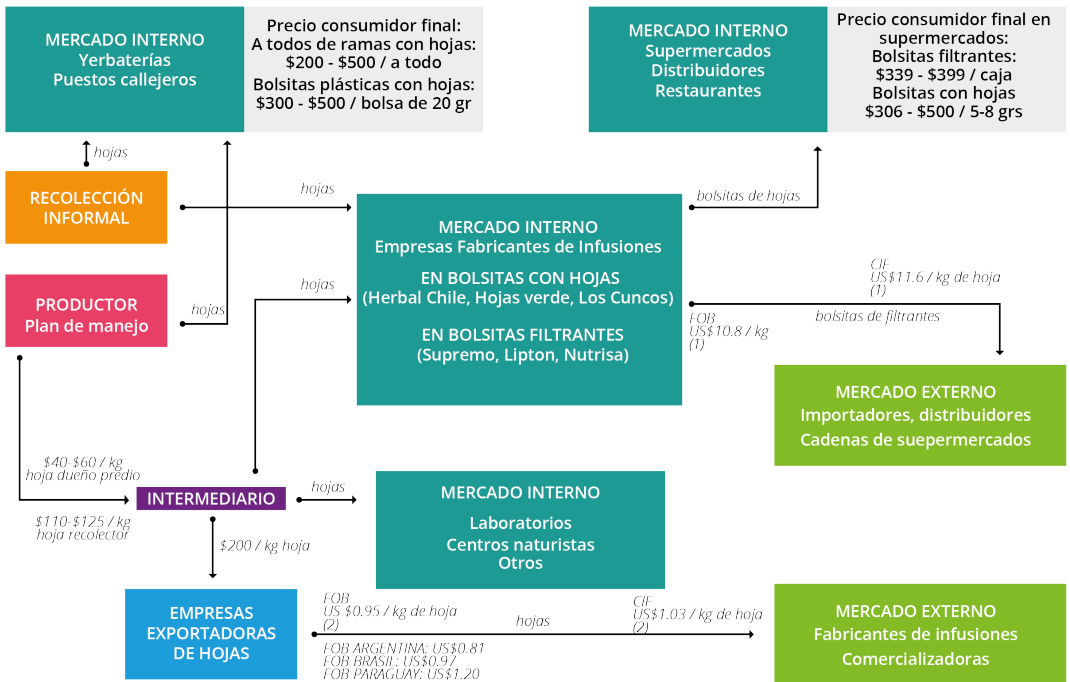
MERCADO INTERNO
Yerbaterías
Puestos callejeros

Precio consumidor final:
A todos de ramas con hojas:
$200 - $500 / a todo
Bolsitas plásticas con hojas:
$300 - $500 / bolsa de 20 gr

MERCADO INTERNO
Supermercados
Distribuidores
Restaurantes

Precio consumidor final en supermercados:
Bolsitas filtrantes:
$339 - $399 / caja
Bolsitas con hojas
$306 - $500 / 5-8 grs

hojas

RECOLECCIÓN INFORMAL

hojas

bolsitas de hojas

MERCADO INTERNO
Empresas Fabricantes de Infusiones

EN BOLSITAS CON HOJAS
(Herbal Chile, Hojas verde, Los Cuncos)

EN BOLSITAS FILTRANTES
(Supremo, Lipton, Nutrisa)

PRODUCTOR
Plan de manejo

hojas

hojas

CIF
US$11.6 / kg de hoja
(1)

FOB
US$10.8 / kg
(1)

bolsitas de filtrantes

MERCADO EXTERNO
Importadores, distribuidores
Cadenas de suepermercados

$40-$60 / kg
hoja dueño predio

INTERMEDIARIO

hojas

MERCADO INTERNO
Laboratorios
Centros naturistas
Otros

$110-$125 / kg
hoja recolector

$200 / kg hoja

EMPRESAS EXPORTADORAS DE HOJAS

FOB
US $0.95 / kg de hoja
(2)

hojas

CIF
US$1.03 / kg de hoja
(2)

FOB ARGENTINA: US$0.81
FOB BRASIL: US$0.97
FOB PARAGUAY: US$1.20

MERCADO EXTERNO
Fabricantes de infusiones
Comercializadoras